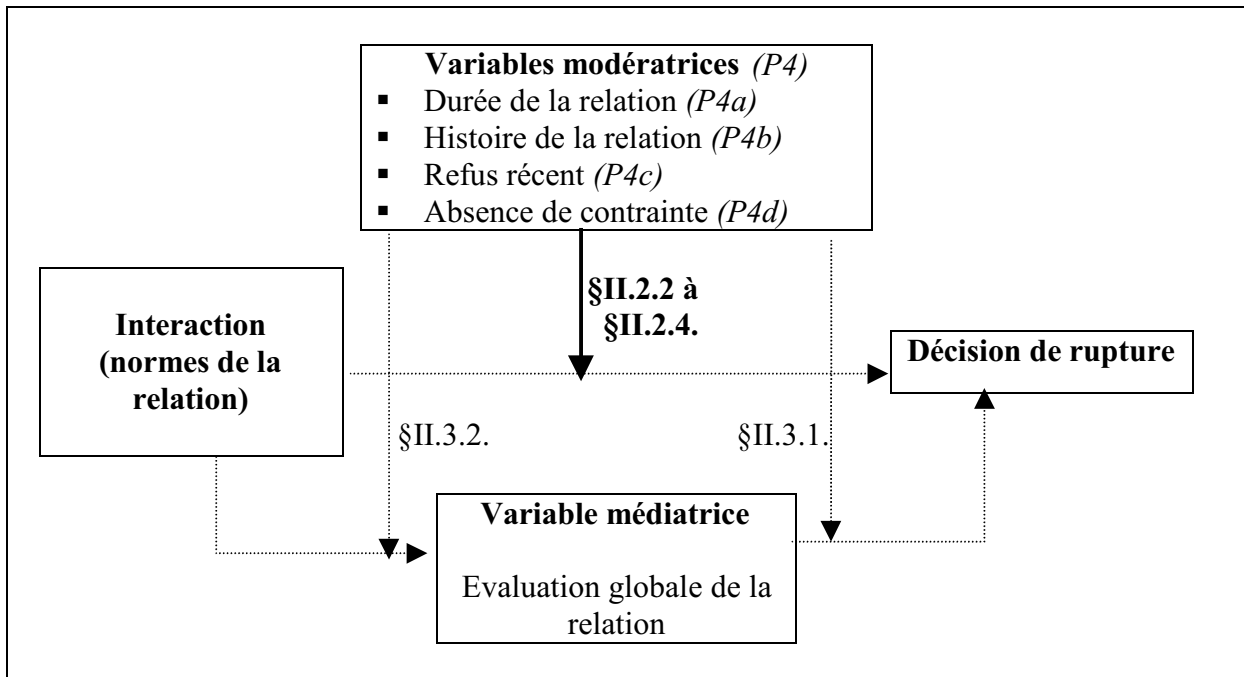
**Variables modératrices** *(P4)*
- Durée de la relation *(P4a)*
- Histoire de la relation *(P4b)*
- Refus récent *(P4c)*
- Absence de contrainte *(P4d)*

**§II.2.2 à §II.2.4.**

**Interaction (normes de la relation)**

**Décision de rupture**

§II.3.2.

§II.3.1.

**Variable médiatrice**

Evaluation globale de la relation